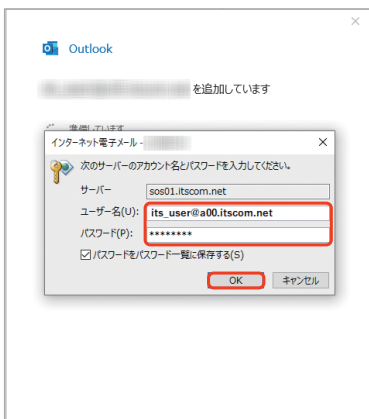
×

Outlook

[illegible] を追加しています

準備しています

インターネット電子メール - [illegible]

×

次のサーバーのアカウント名とパスワードを入力してください。

サーバー sos01.itscom.net

ユーザー名(U): its_user@a00.itscom.net

パスワード(P): ********

パスワードをパスワード一覧に保存する(S)

OK キャンセル